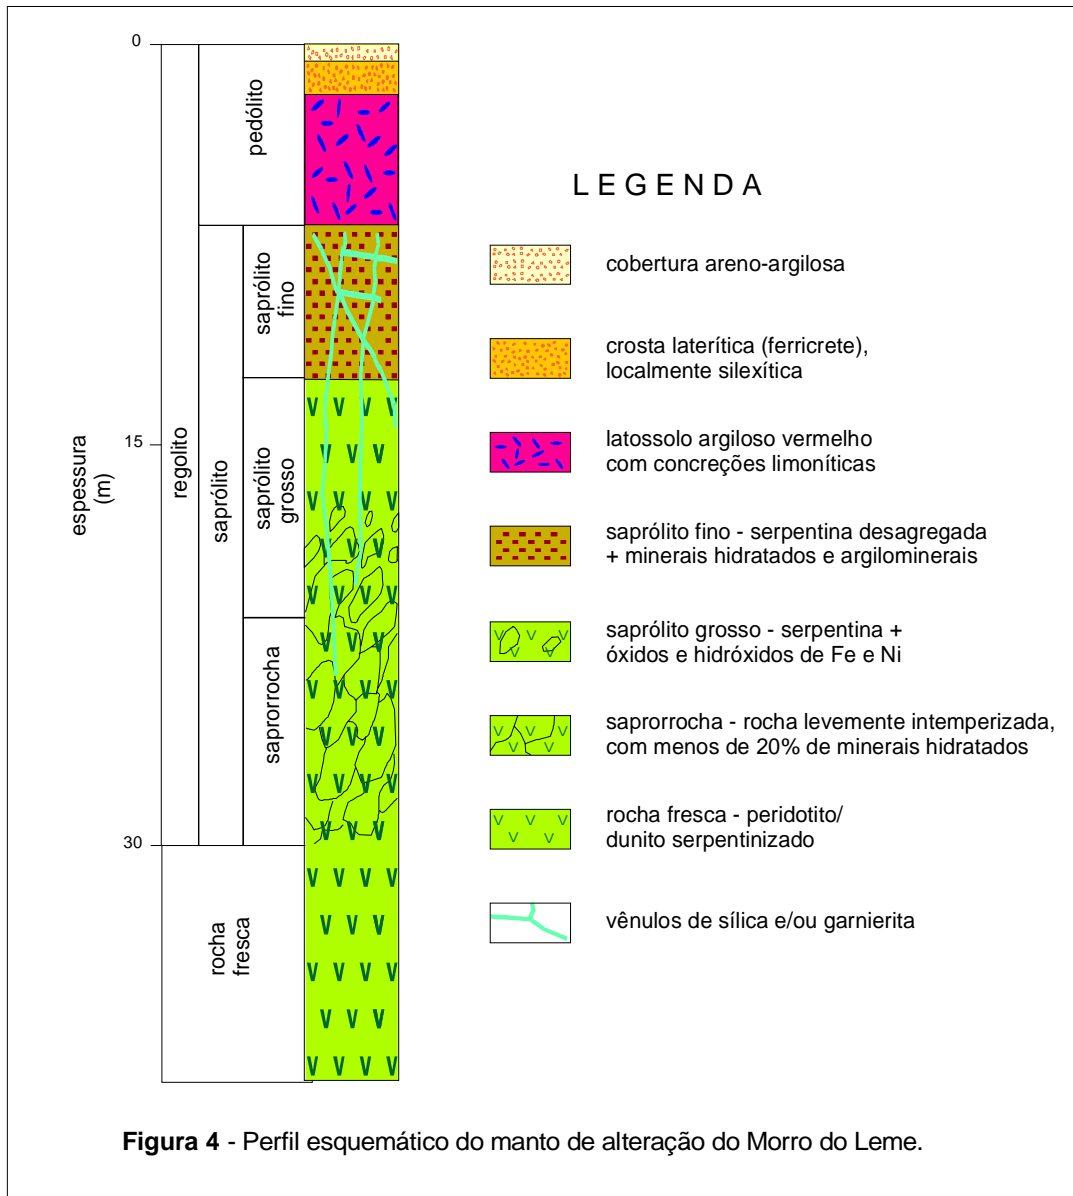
0

15

30

espessura (m)

regolito

pedólito

saprólito

saprólito fino

saprólito grosso

saprorrocha

rocha fresca

LEGENDA

cobertura areno-argilosa

crosta laterítica (ferricrete), localmente silexítica

latossolo argiloso vermelho com concreções limoníticas

saprólito fino - serpentina desagregada + minerais hidratados e argilominerais

saprólito grosso - serpentina + óxidos e hidróxidos de Fe e Ni

saprorrocha - rocha levemente intemperizada, com menos de 20% de minerais hidratados

rocha fresca - peridotito/ dunito serpentinizado

vênulos de sílica e/ou garnierita

**Figura 4** - Perfil esquemático do manto de alteração do Morro do Leme.